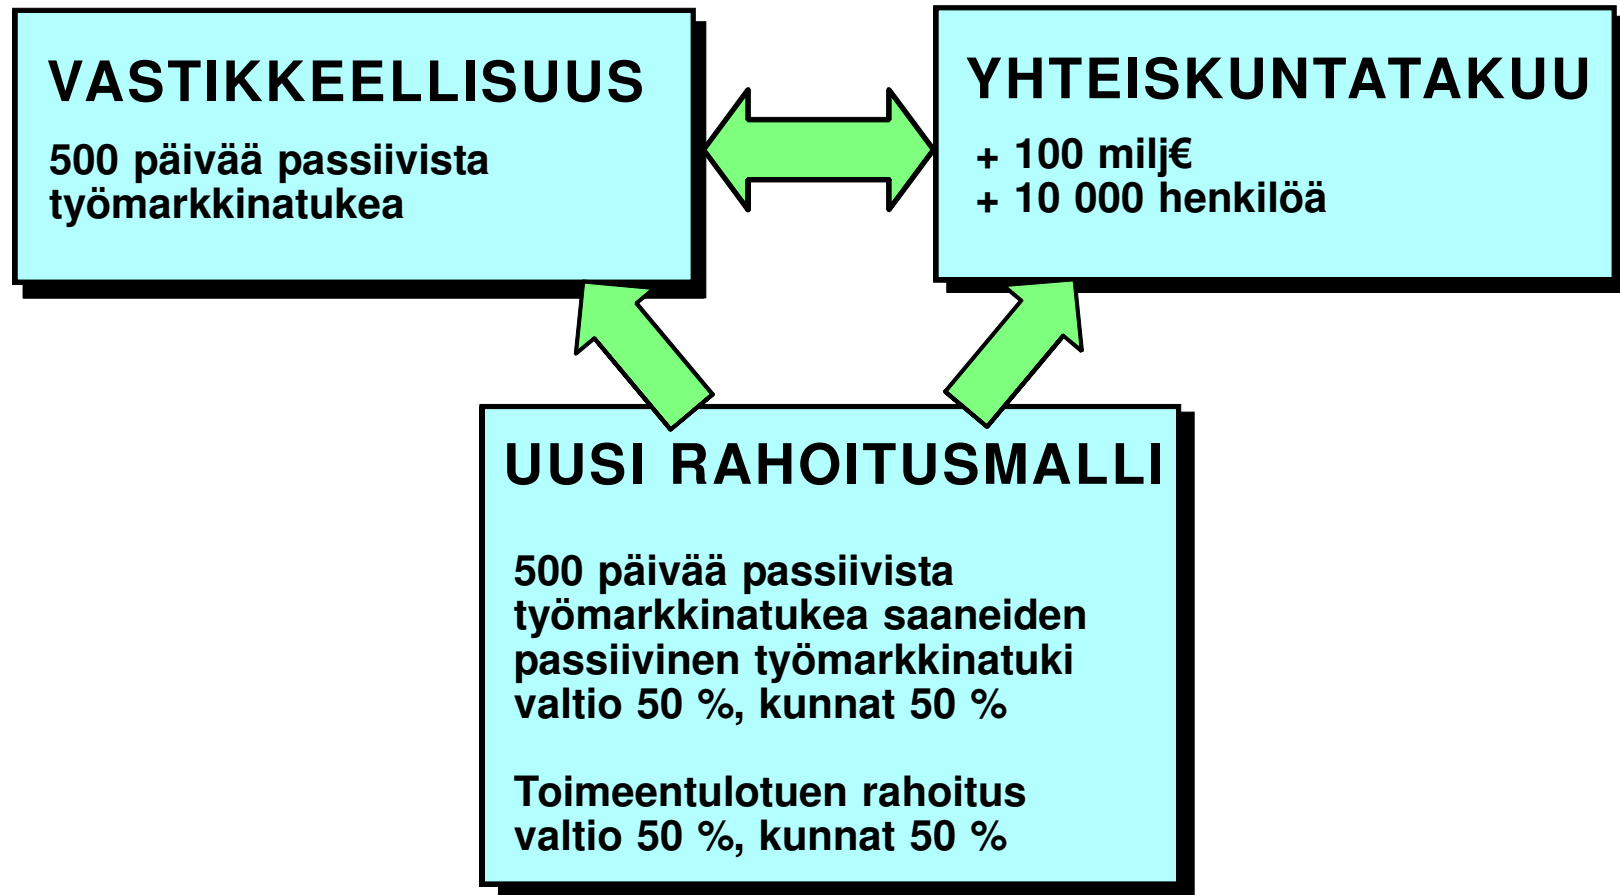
VASTIKKEELLISUUS

500 päivää passiivista työmarkkinatukea

YHTEISKUNTATAKUU

+ 100 milj€
+ 10 000 henkilöä

UUSI RAHOITUSMALLI

500 päivää passiivista työmarkkinatukea saaneiden passiivinen työmarkkinatuki valtio 50 %, kunnat 50 %

Toimeentulotuen rahoitus valtio 50 %, kunnat 50 %